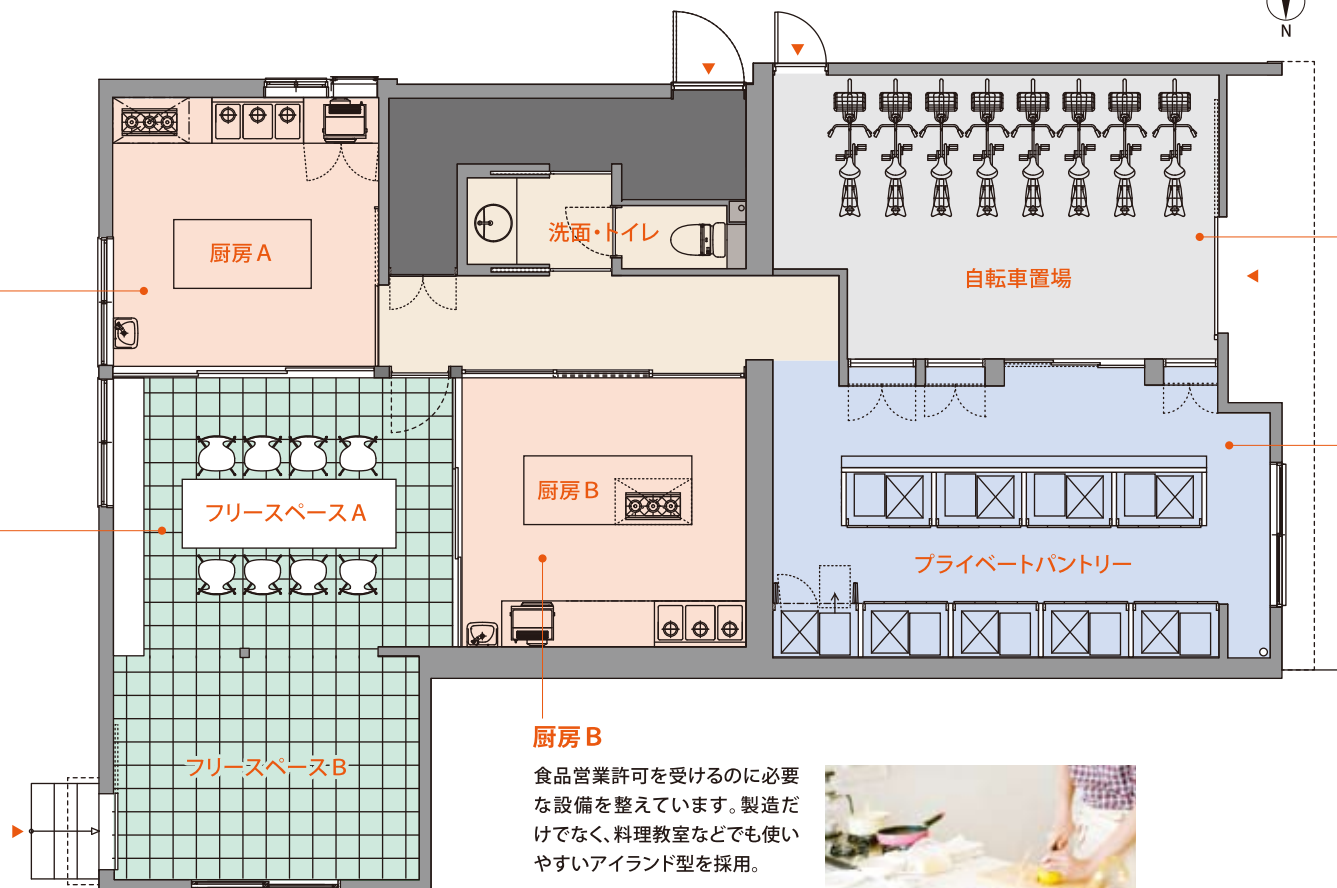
N

厨房A

洗面・トイレ

自転車置場

フリースペースA

厨房B

プライベートパントリー

フリースペースB

厨房B

食品営業許可を受けるのに必要な設備を整えています。製造だけでなく、料理教室などでも使いやすいアイランド型を採用。